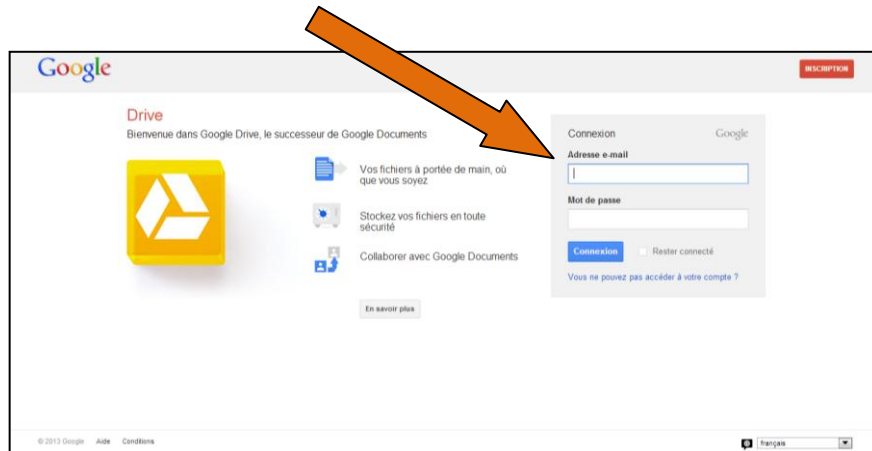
Google

INSCRIPTION

Drive

Bienvenue dans Google Drive, le successeur de Google Documents

Vos fichiers à portée de main, où que vous soyez

Stockez vos fichiers en toute sécurité

Collaborer avec Google Documents

En savoir plus

Connexion

Google

Adresse e-mail

Mot de passe

Connexion

Rester connecté

Vous ne pouvez pas accéder à votre compte ?

© 2013 Google Aide Conditions

français